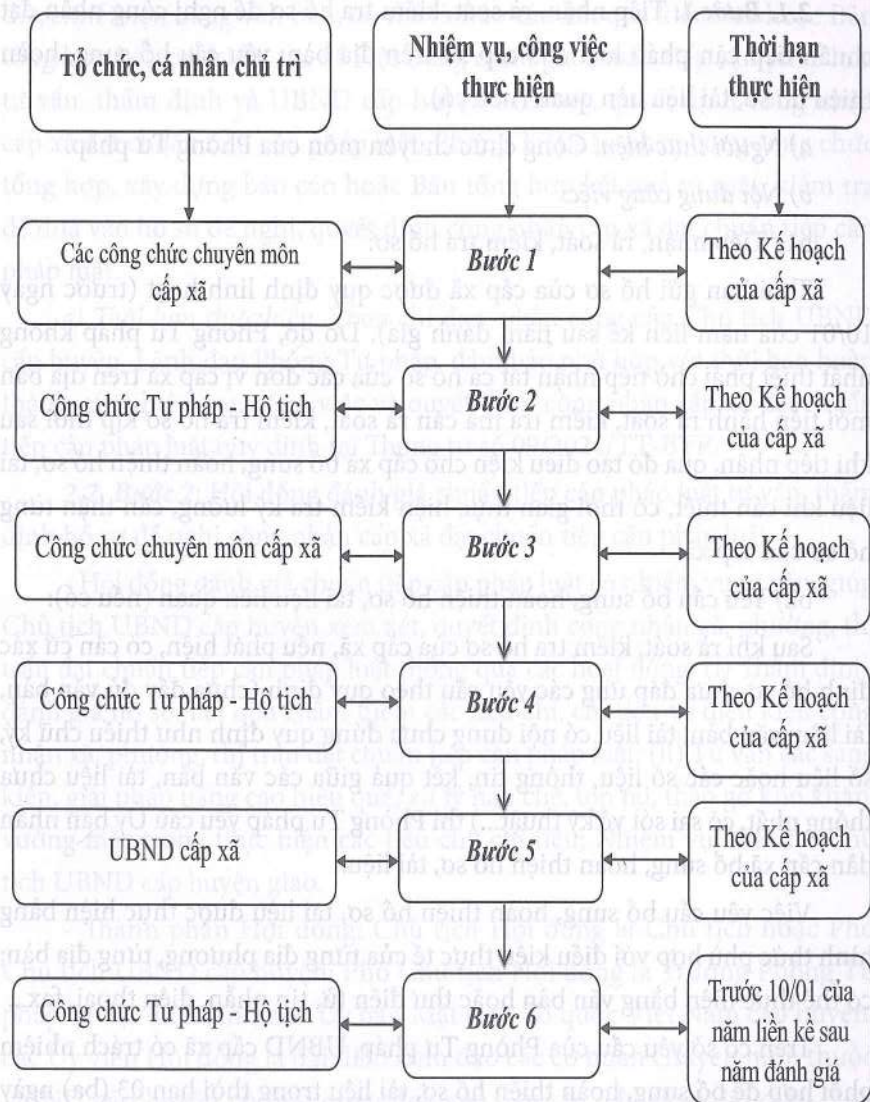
| Tổ chức, cá nhân chủ trì | Nhiệm vụ, công việc thực hiện | Thời hạn thực hiện |
|---|---|---|
| Các công chức chuyên môn cấp xã | *Bước 1* | Theo Kế hoạch của cấp xã |
| Công chức Tư pháp - Hộ tịch | *Bước 2* | Theo Kế hoạch của cấp xã |
| Công chức chuyên môn cấp xã | *Bước 3* | Theo Kế hoạch của cấp xã |
| Công chức Tư pháp - Hộ tịch | *Bước 4* | Theo Kế hoạch của cấp xã |
| UBND cấp xã | *Bước 5* | Theo Kế hoạch của cấp xã |
| Công chức Tư pháp - Hộ tịch | *Bước 6* | Trước 10/01 của năm liền kề sau năm đánh giá |